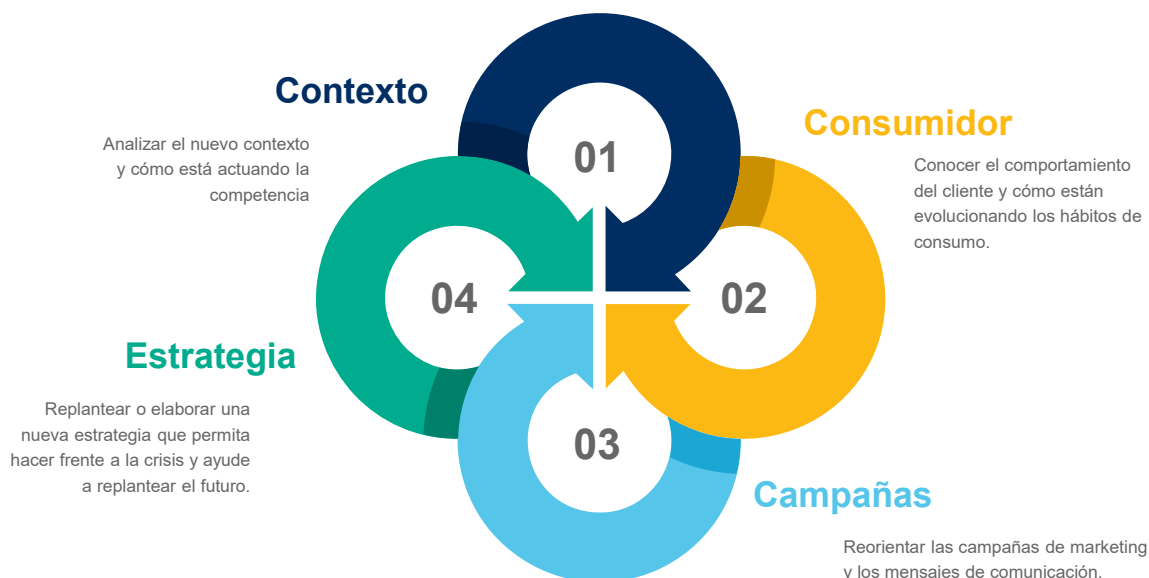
Contexto

Analizar el nuevo contexto y cómo está actuando la competencia

01

Consumidor

Conocer el comportamiento del cliente y cómo están evolucionando los hábitos de consumo.

04

02

Estrategia

Replantear o elaborar una nueva estrategia que permita hacer frente a la crisis y ayude a replantear el futuro.

03

Campañas

Reorientar las campañas de marketing y los mensajes de comunicación.